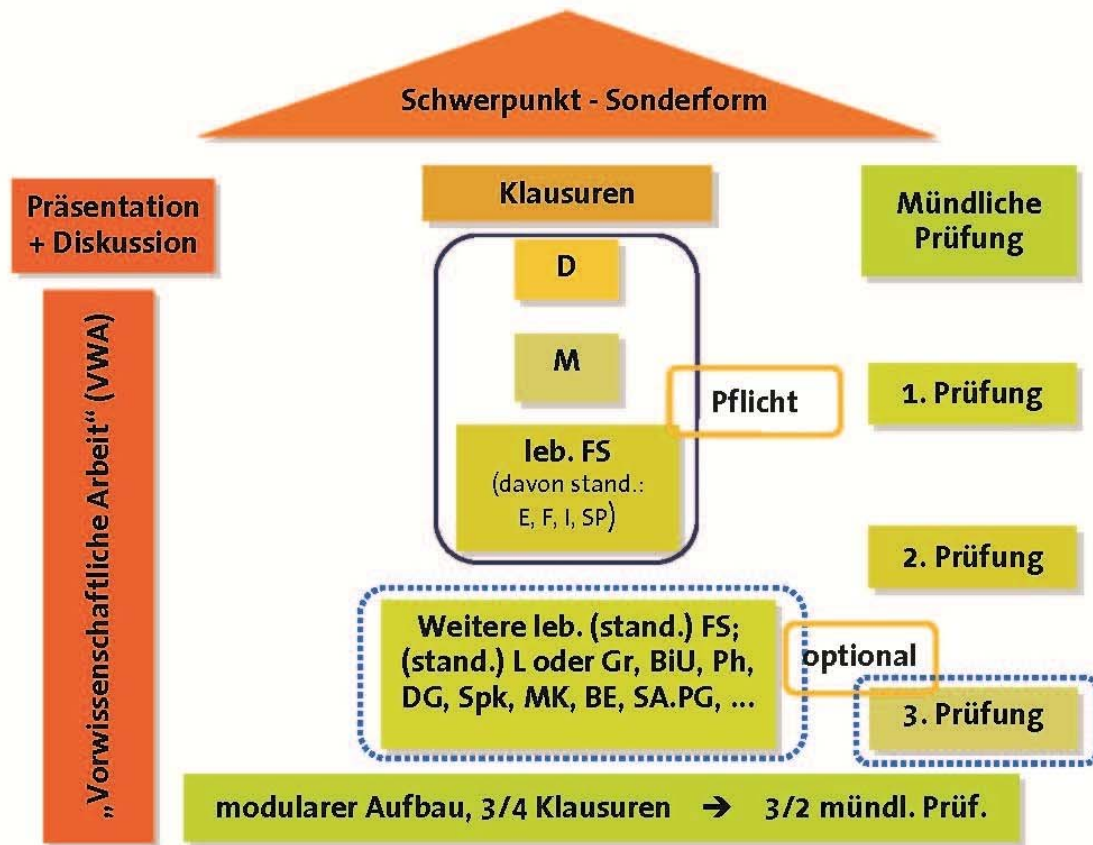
Schwerpunkt - Sonderform

Präsentation + Diskussion

„Vorwissenschaftliche Arbeit“ (VWA)

Klausuren

D

M

leb. FS (davon stand.: E, F, I, SP)

Pflicht

Weitere leb. (stand.) FS; (stand.) L oder Gr, BiU, Ph, DG, Spk, MK, BE, SA.PG, ...

optional

Mündliche Prüfung

1. Prüfung

2. Prüfung

3. Prüfung

modularer Aufbau, 3/4 Klausuren → 3/2 mündl. Prüf.